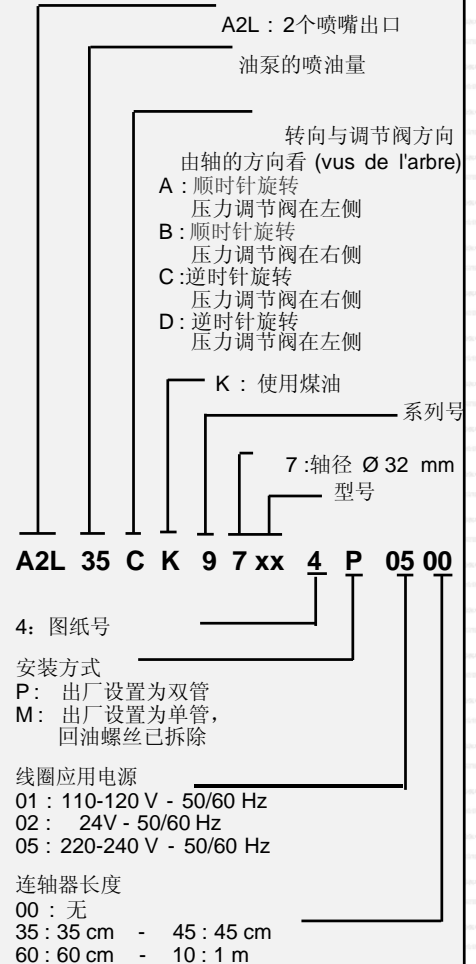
A2L：2个喷嘴出口

油泵的喷油量

转向与调节阀方向
由轴的方向看 (vus de l'arbre)
A：顺时针旋转
压力调节阀在左侧
B：顺时针旋转
压力调节阀在右侧
C：逆时针旋转
压力调节阀在右侧
D：逆时针旋转
压力调节阀在左侧

K：使用煤油

系列号

7：轴径 Ø 32 mm

型号

A2L 35 C K 9 7 xx 4 P 05 00

4：图纸号

安装方式
P：出厂设置为双管
M：出厂设置为单管，
回油螺丝已拆除

线圈应用电源
01：110-120 V - 50/60 Hz
02： 24V - 50/60 Hz
05：220-240 V - 50/60 Hz

连轴器长度
00：无
35：35 cm - 45：45 cm
60：60 cm - 10：1 m